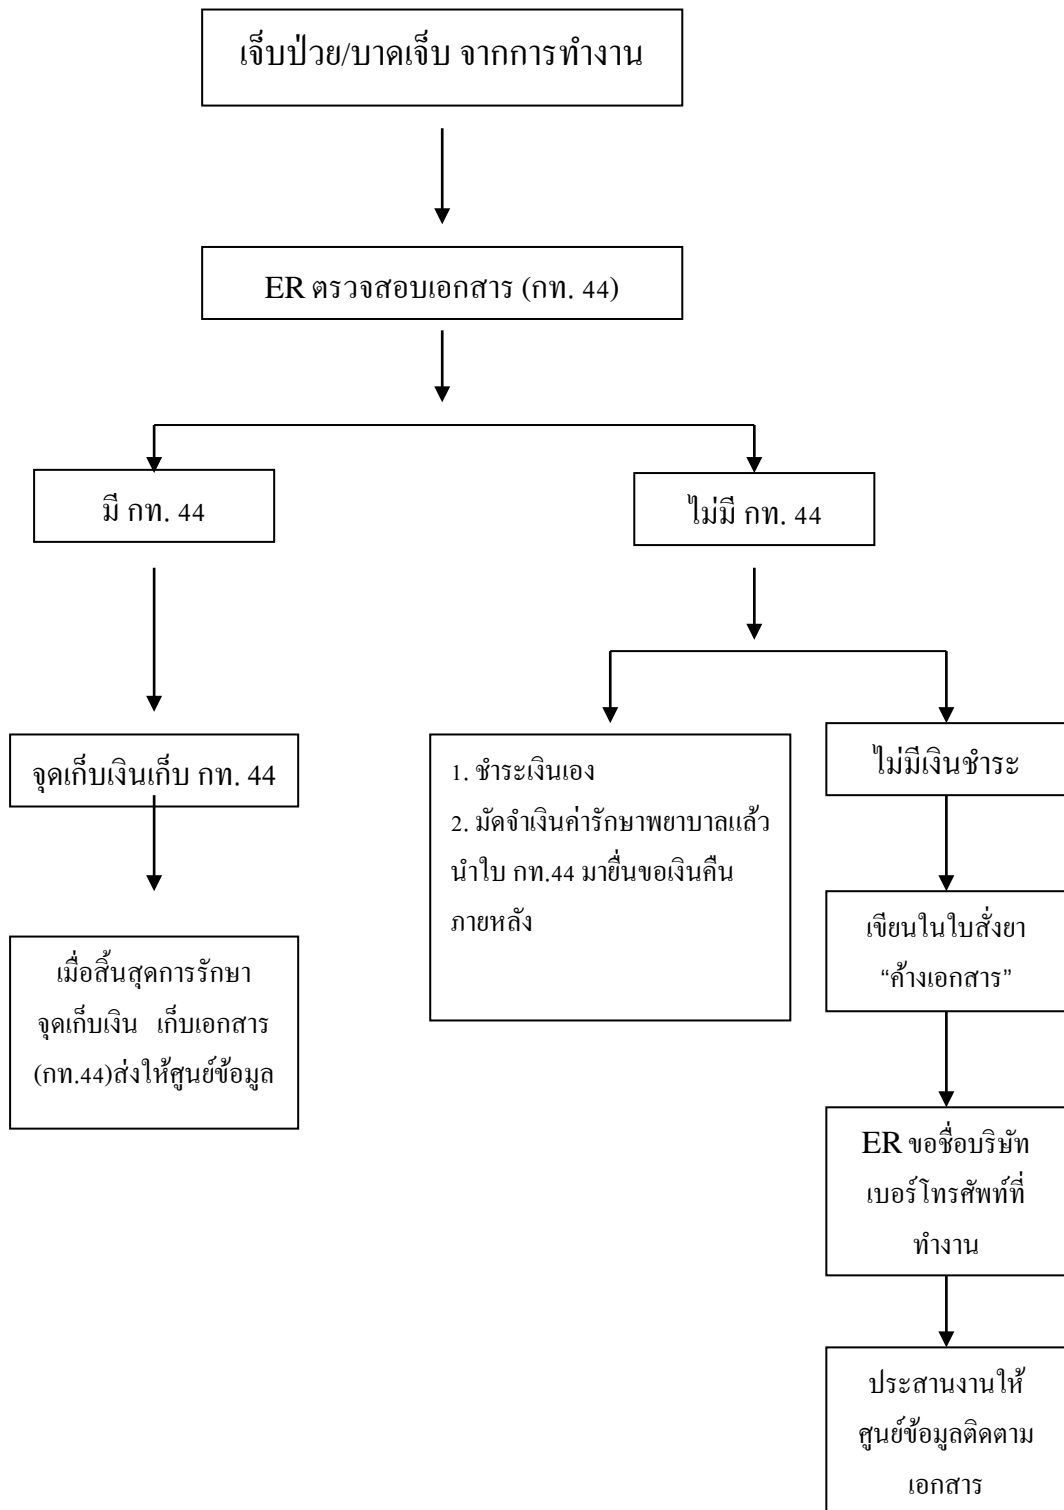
เจ็บป่วย/บาดเจ็บ จากการทำงาน

ER ตรวจสอบเอกสาร (กท. 44)

มี กท. 44

ไม่มี กท. 44

จุดเก็บเงินเก็บ กท. 44

เมื่อสิ้นสุดการรักษา จุดเก็บเงิน เก็บเอกสาร (กท.44)ส่งให้ศูนย์ข้อมูล

1. ชำระเงินเอง
2. มัดจำเงินค่ารักษาพยาบาลแล้ว นำใบ กท.44 มายื่นขอเงินคืนภายหลัง

ไม่มีเงินชำระ

เขียนในใบสั่งยา "ค้างเอกสาร"

ER ขอชื่อบริษัท เบอร์โทรศัพท์ที่ทำงาน

ประสานงานให้ศูนย์ข้อมูลติดตามเอกสาร